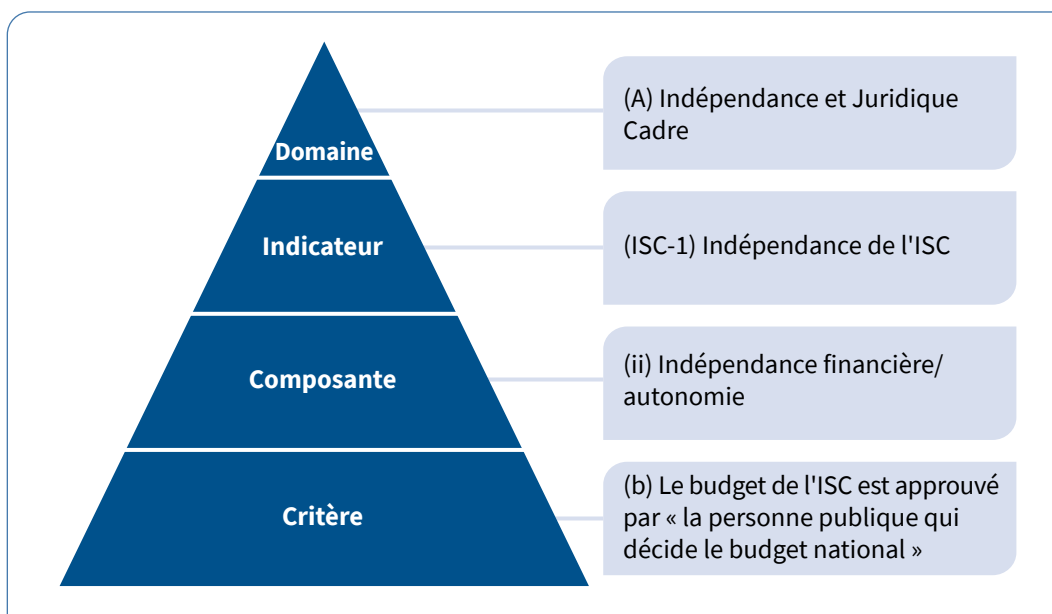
Domaine

(A) Indépendance et Juridique Cadre

Indicateur

(ISC-1) Indépendance de l'ISC

Composante

(ii) Indépendance financière/ autonomie

Critère

(b) Le budget de l'ISC est approuvé par « la personne publique qui décide le budget national »